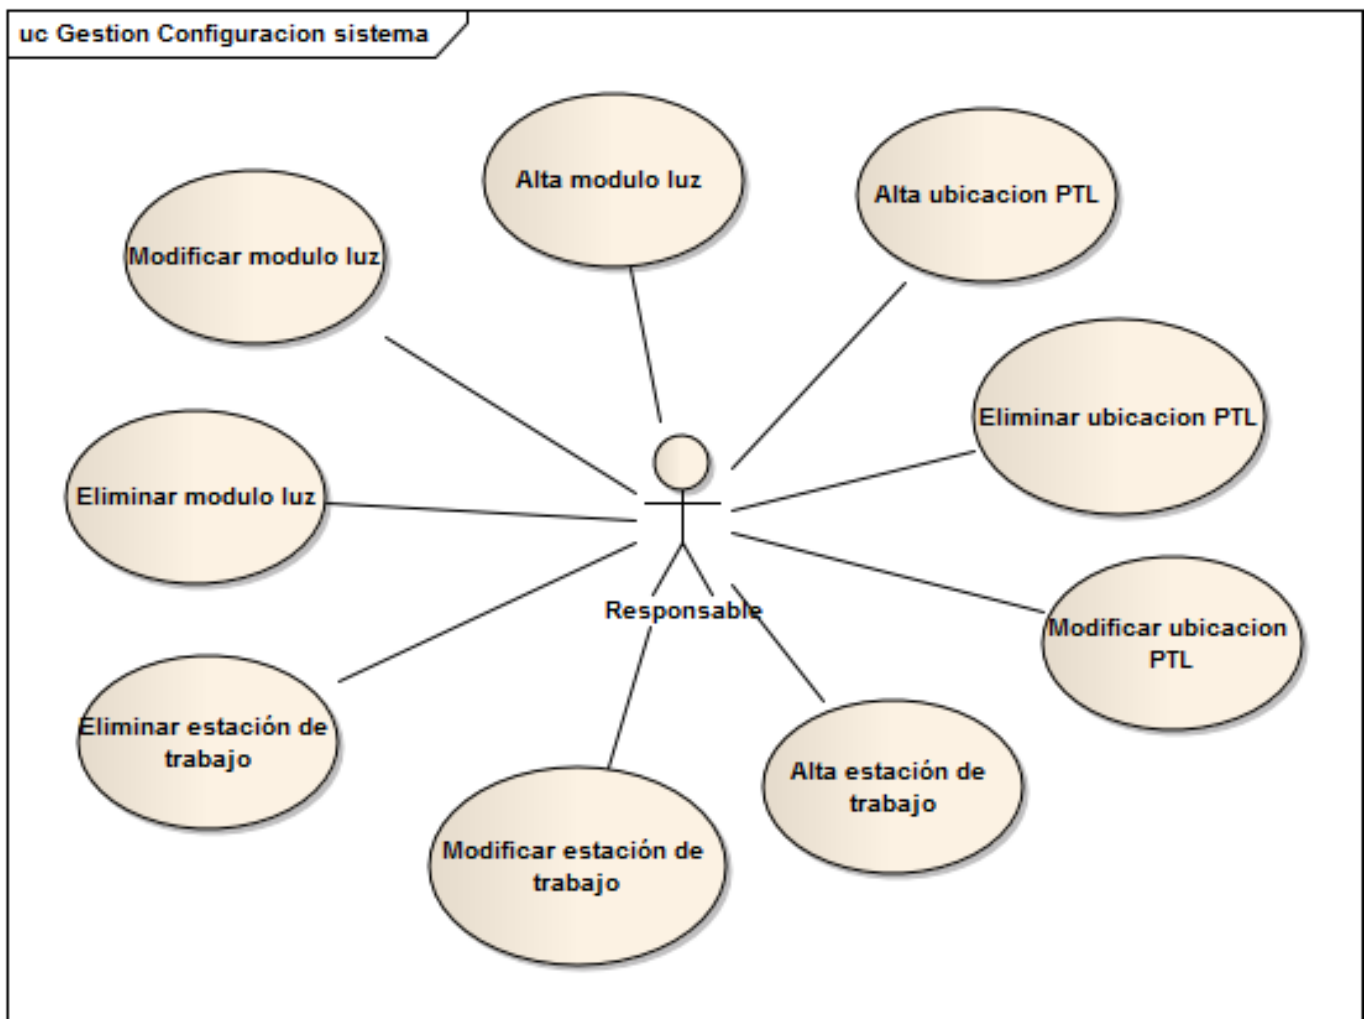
uc Gestion Configuracion sistema

Alta modulo luz

Alta ubicacion PTL

Modificar modulo luz

Eliminar ubicacion PTL

Eliminar modulo luz

Responsable

Modificar ubicacion PTL

Eliminar estación de trabajo

Alta estación de trabajo

Modificar estación de trabajo